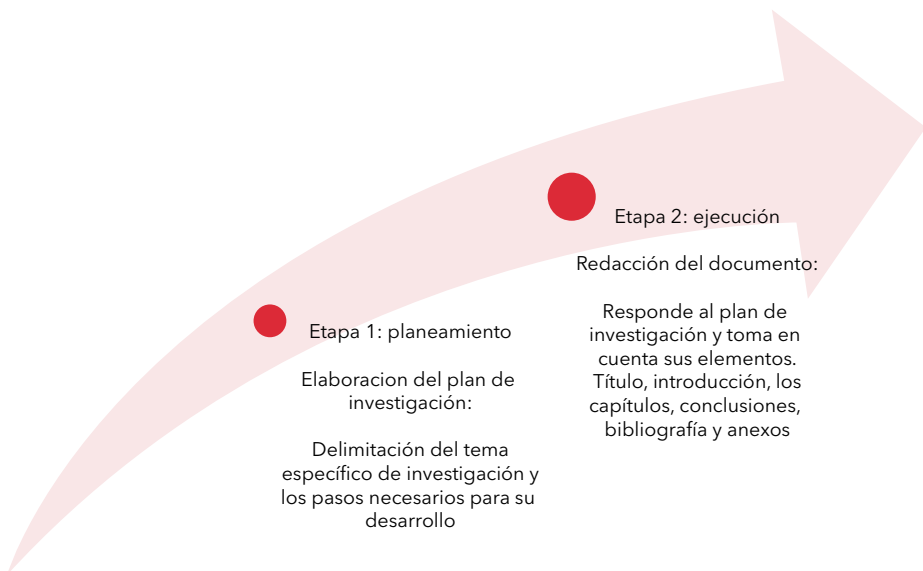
Etapa 1: planeamiento

Elaboracion del plan de investigación:

Delimitación del tema específico de investigación y los pasos necesarios para su desarrollo

Etapa 2: ejecución

Redacción del documento:

Responde al plan de investigación y toma en cuenta sus elementos. Título, introducción, los capítulos, conclusiones, bibliografía y anexos